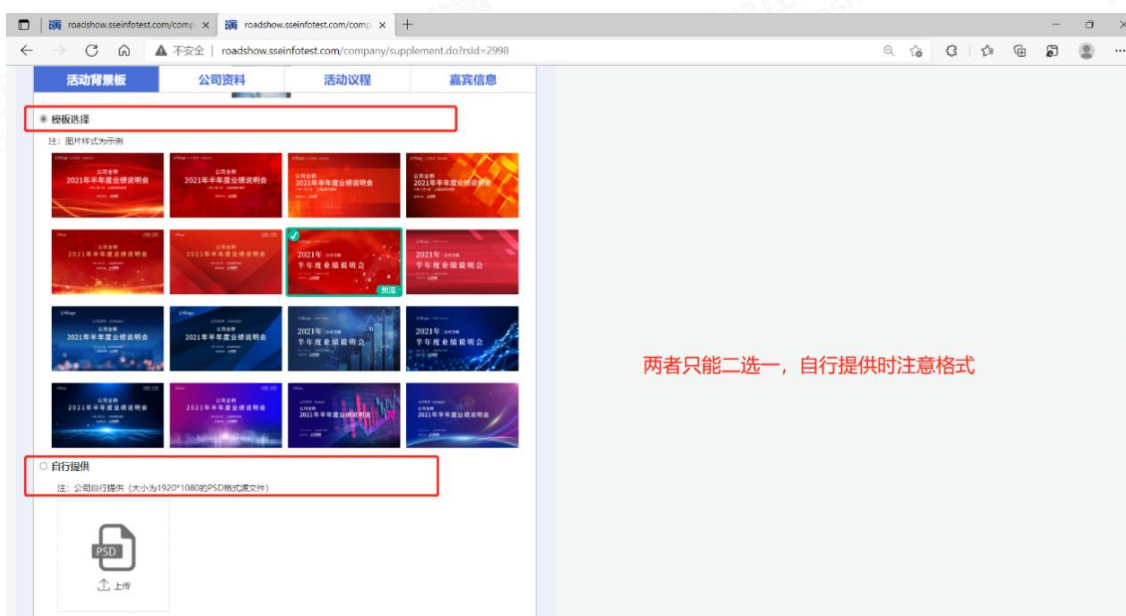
roadshow.sseinfotest.com/comp ×
roadshow.sseinfotest.com/comp ×
不安全 | roadshow.sseinfotest.com/company/supplement.do?rsId=2998

活动背景板 | 公司资料 | 活动议程 | 嘉宾信息

模板选择
注：图片样式为示例

公司全称
2021年半年度业绩说明会

2021年半年度业绩说明会

公司全称
2021年半年度业绩说明会

公司全称
2021年半年度业绩说明会

公司全称
2021年半年度业绩说明会

2021年半年度业绩说明会

2021年 半年度业绩说明会
预览

2021年 半年度业绩说明会

公司全称
2021年半年度业绩说明会

公司全称
2021年半年度业绩说明会

2021年 半年度业绩说明会

2021年 半年度业绩说明会

公司全称
2021年半年度业绩说明会

2021年半年度业绩说明会

公司全称
2021年半年度业绩说明会

公司全称
2021年半年度业绩说明会

两者只能二选一，自行提供时注意格式

自行提供
注：公司自行提供（大小为1920*1080的PSD格式源文件）

PSD
上传